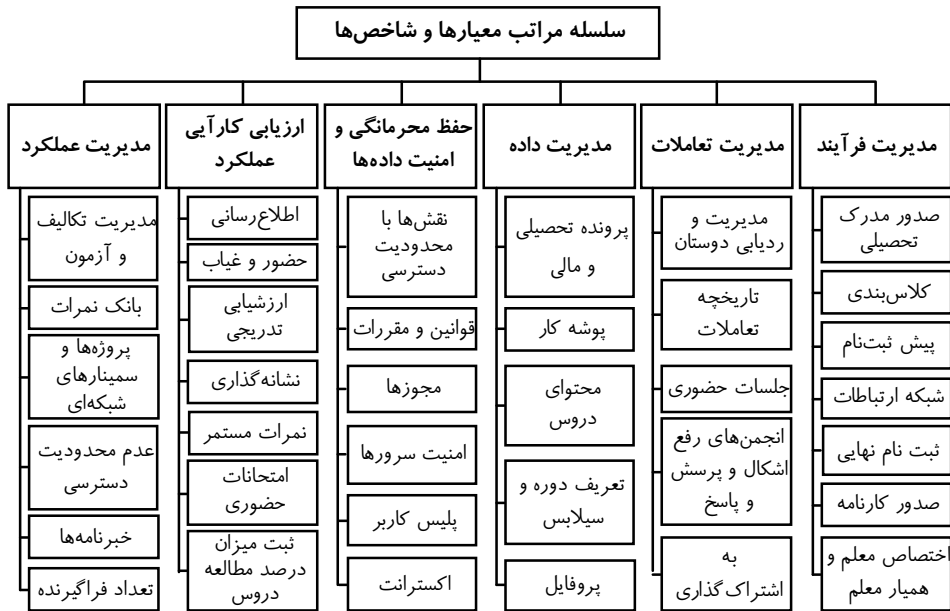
سلسله مراتب معیارها و شاخص‌ها

مدیریت فرآیند
صدور مدرک تحصیلی
کلاس‌بندی
پیش ثبت‌نام
شبکه ارتباطات
ثبت نام نهایی
صدور کارنامه
اختصاص معلم و همیار معلم

مدیریت تعاملات
مدیریت و ردیابی دوستان
تاریخچه تعاملات
جلسات حضوری
انجمن‌های رفع اشکال و پرسش و پاسخ
به اشتراک گذاری

مدیریت داده
پرونده تحصیلی و مالی
پوشه کار
محتوای دروس
تعریف دوره و سیلابس
پروفایل

حفظ محرمانگی و امنیت داده‌ها
نقش‌ها با محدودیت دسترسی
قوانین و مقررات
مجوزها
امنیت سرورها
پلیس کاربر
اکسترانت

ارزیابی کارآیی عملکرد
اطلاع‌رسانی
حضور و غیاب
ارزشیابی تدریجی
نشانه‌گذاری
نمرات مستمر
امتحانات حضوری
ثبت میزان درصد مطالعه دروس

مدیریت عملکرد
مدیریت تکالیف و آزمون
بانک نمرات
پروژه‌ها و سمینارهای شبکه‌ای
عدم محدودیت دسترسی
خبرنامه‌ها
تعداد فراگیرنده